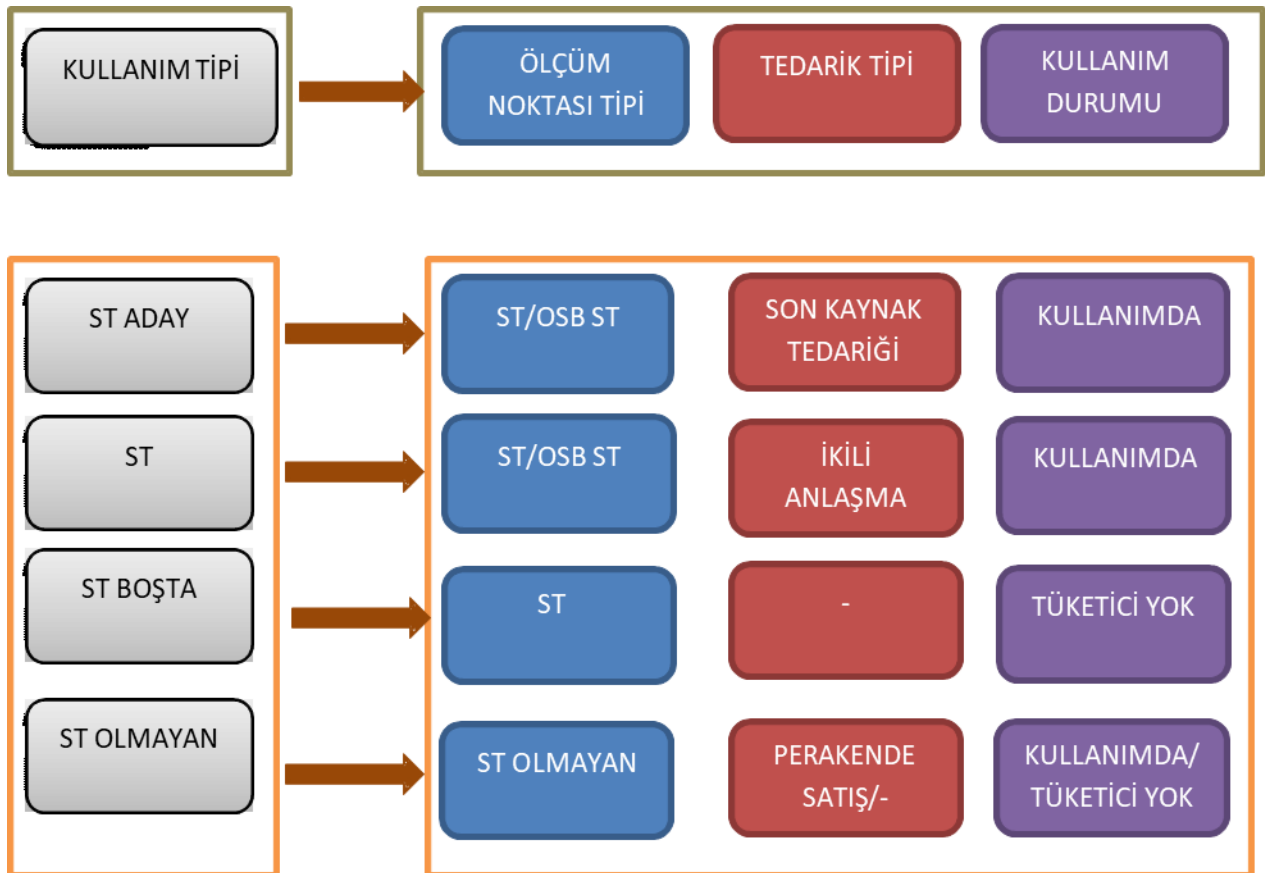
KULLANIM TİPİ

ÖLÇÜM NOKTASI TİPİ

TEDARİK TİPİ

KULLANIM DURUMU

ST ADAY

ST

ST BOŞTA

ST OLMAYAN

ST/OSB ST

SON KAYNAK TEDARİĞİ

KULLANIMDA

ST/OSB ST

İKİLİ ANLAŞMA

KULLANIMDA

ST

-

TÜKETİCİ YOK

ST OLMAYAN

PERAKENDE SATIŞ/-

KULLANIMDA/ TÜKETİCİ YOK